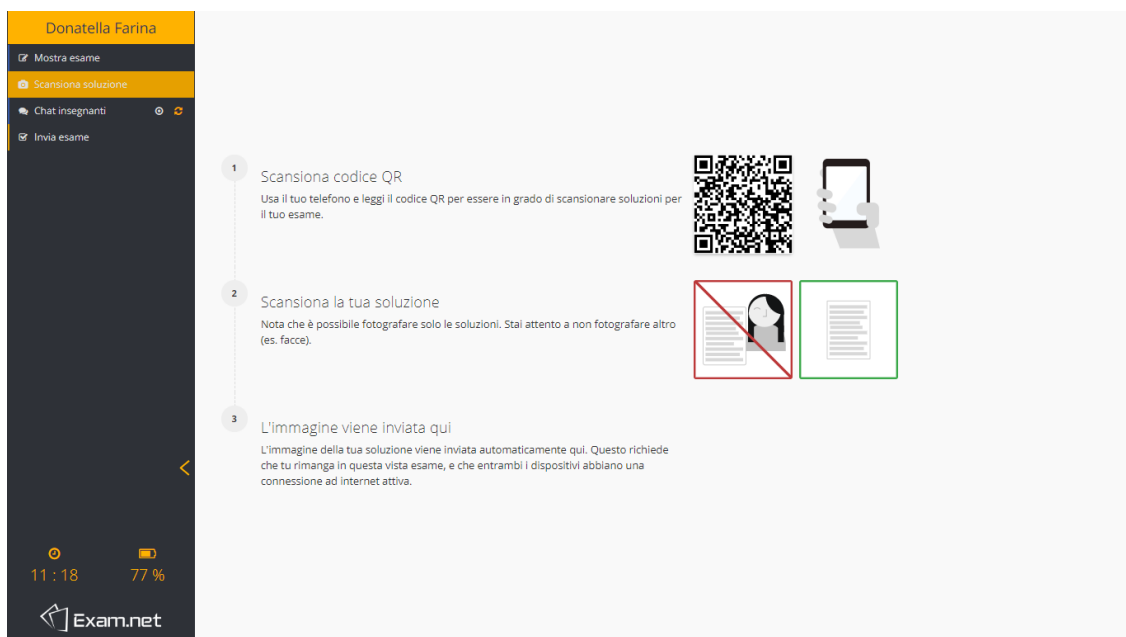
Donatella Farina

Mostra esame

Scansiona soluzione

Chat insegnanti

Invia esame

11 : 18

77 %

Exam.net

1

Scansiona codice QR

Usa il tuo telefono e leggi il codice QR per essere in grado di scansionare soluzioni per il tuo esame.

2

Scansiona la tua soluzione

Nota che è possibile fotografare solo le soluzioni. Stai attento a non fotografare altro (es. facce).

3

L'immagine viene inviata qui

L'immagine della tua soluzione viene inviata automaticamente qui. Questo richiede che tu rimanga in questa vista esame, e che entrambi i dispositivi abbiano una connessione ad internet attiva.